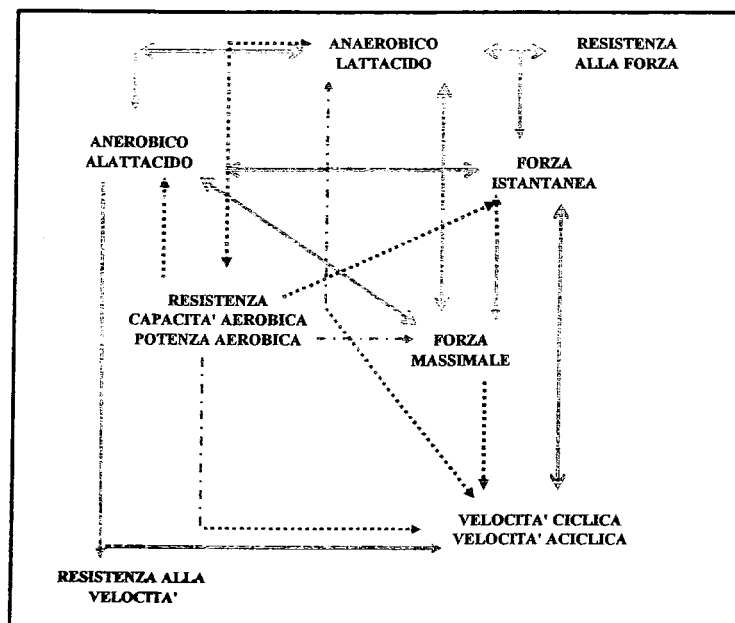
ANAEROBICO LATTACIDO

RESISTENZA ALLA FORZA

ANEROBICO ALATTACIDO

FORZA ISTANTANEA

RESISTENZA CAPACITA' AEROBICA POTENZA AEROBICA

FORZA MASSIMALE

VELOCITA' CICLICA VELOCITA' ACICLICA

RESISTENZA ALLA VELOCITA'